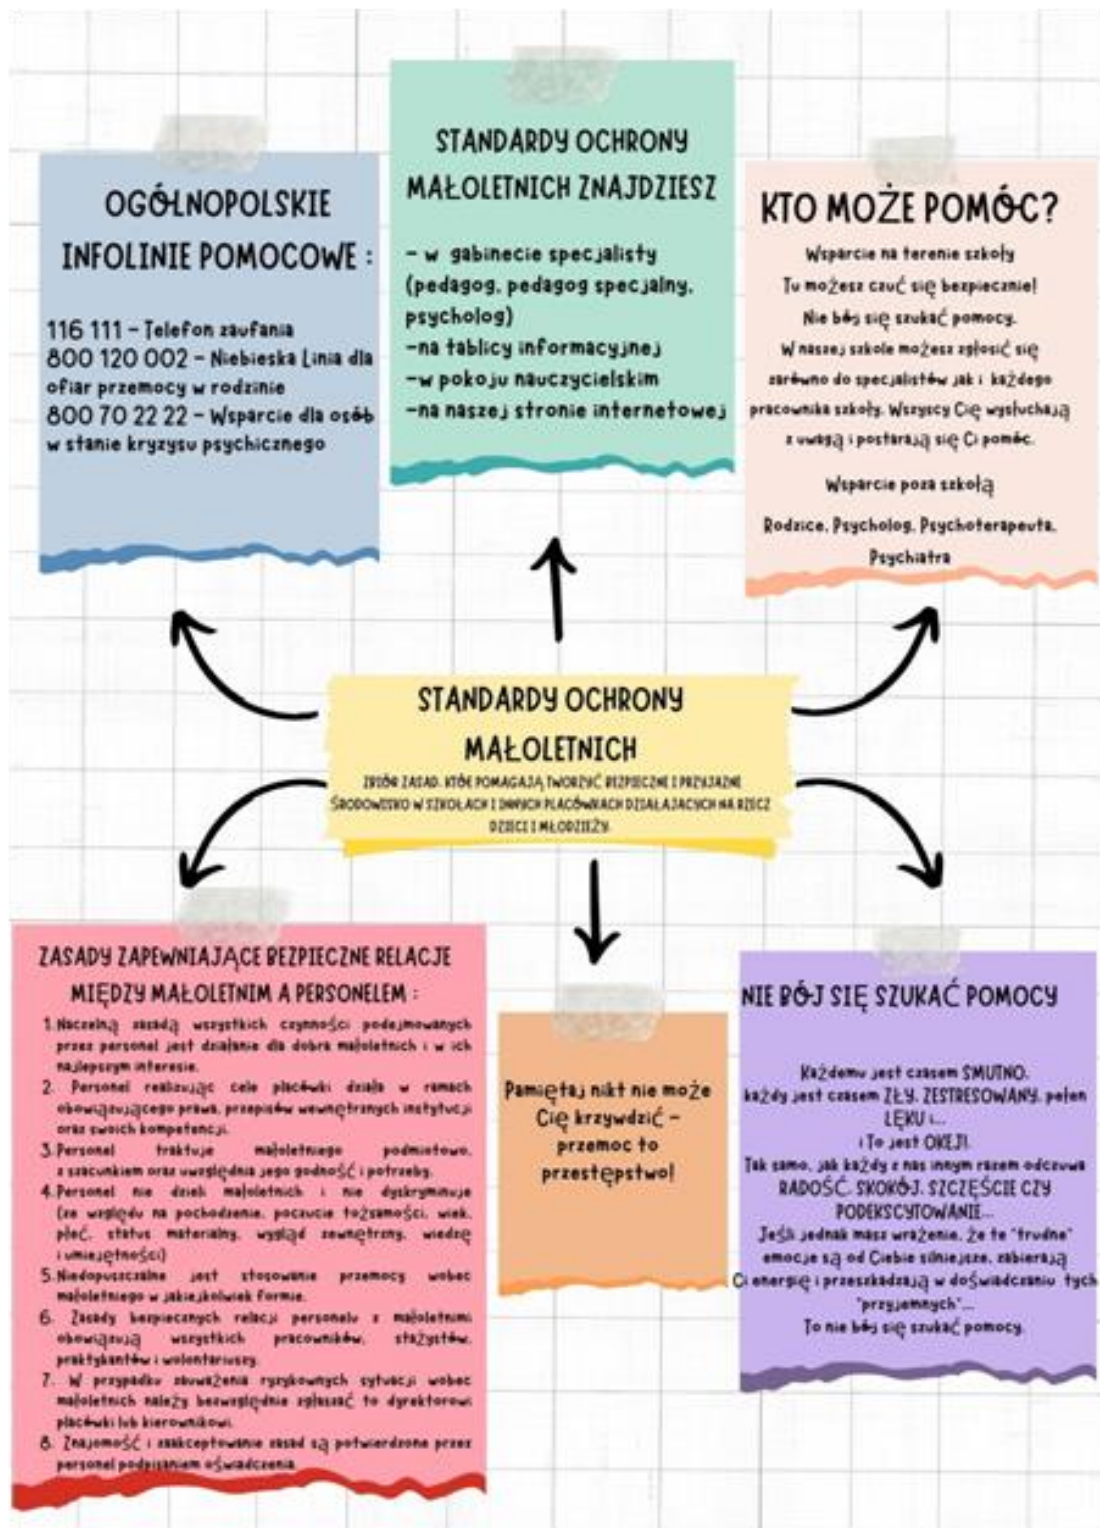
OGÓLNOPOLSKIE INFOLINIE POMOCOWE :

116 111 – Telefon zaufania
800 120 002 – Niebieska Linia dla ofiar przemocy w rodzinie
800 70 22 22 – Wsparcie dla osób w stanie kryzysu psychicznego

STANDARDY OCHRONY MAŁOLETNICH ZNAJDZIESZ

- w gabinecie specjalisty (pedagog, pedagog specjalny, psycholog)
-na tablicy informacyjnej
-w pokoju nauczycielskim
-na naszej stronie internetowej

KTO MOŻE POMÓC?

Wsparcie na terenie szkoły
Tu możesz czuć się bezpiecznie!
Nie bój się szukać pomocy.
W naszej szkole możesz zgłosić się zarówno do specjalistów jak i każdego pracownika szkoły. Wszyscy Cię wysłuchają z uwagą i postarają się Ci pomóc.

Wsparcie poza szkołą

Rodzice, Psycholog, Psychoterapeuta, Psychiatra

STANDARDY OCHRONY MAŁOLETNICH

ZBIÓR ZASAD, KTÓRE POMAGAJĄ TWORZYĆ BEZPIECZNE I PRZYJAZNE ŚRODOWISKO W SZKOŁACH I INNYCH PLACÓWKACH DZIAŁAJĄCYCH NA RZECZ DZIECI I MŁODZIEŻY.

ZASADY ZAPEWNIAJĄCE BEZPIECZNE RELACJE MIĘDZY MAŁOLETNIM A PERSONELEM :

1. Naczelną zasadą wszystkich czynności podejmowanych przez personel jest działanie dla dobra małoletnich i w ich najlepszym interesie.
2. Personel realizując cele placówki działa w ramach obowiązującego prawa, przepisów wewnętrznych instytucji oraz swoich kompetencji.
3. Personel traktuje małoletniego podmiotowo, z szacunkiem oraz uwzględnia jego godność i potrzeby.
4. Personel nie dzieli małoletnich i nie dyskryminuje (ze względu na pochodzenie, poczucie tożsamości, wiek, płeć, status materialny, wygląd zewnętrzny, wiedzę i umiejętności)
5. Niedopuszczalne jest stosowanie przemocy wobec małoletniego w jakiejkolwiek formie.
6. Zasady bezpiecznych relacji personelu z małoletnimi obowiązują wszystkich pracowników, stażystów, praktykantów i wolontariuszy.
7. W przypadku zauważenia ryzykownych sytuacji wobec małoletnich należy bezwzględnie zgłaszać to dyrektorowi placówki lub kierownikowi.
8. Znajomość i zaakceptowanie zasad są potwierdzone przez personel podpisaniem oświadczenia.

Pamiętaj nikt nie może Cię krzywdzić – przemoc to przestępstwo!

NIE BÓJ SIĘ SZUKAĆ POMOCY

Każdemu jest czasem SMUTNO, każdy jest czasem ZŁY, ZESTRESOWANY, pełen LĘKU i...
i To jest OKEJ!
Tak samo, jak każdy z nas innym razem odczuwa RADOŚĆ, SPOKÓJ, SZCZĘŚCIE CZY PODEKSCYTOWANIE...
Jeśli jednak masz wrażenie, że te "trudne" emocje są od Ciebie silniejsze, zabierają Ci energię i przeszkadzają w doświadczaniu tych "przyjemnych"...
To nie bój się szukać pomocy.